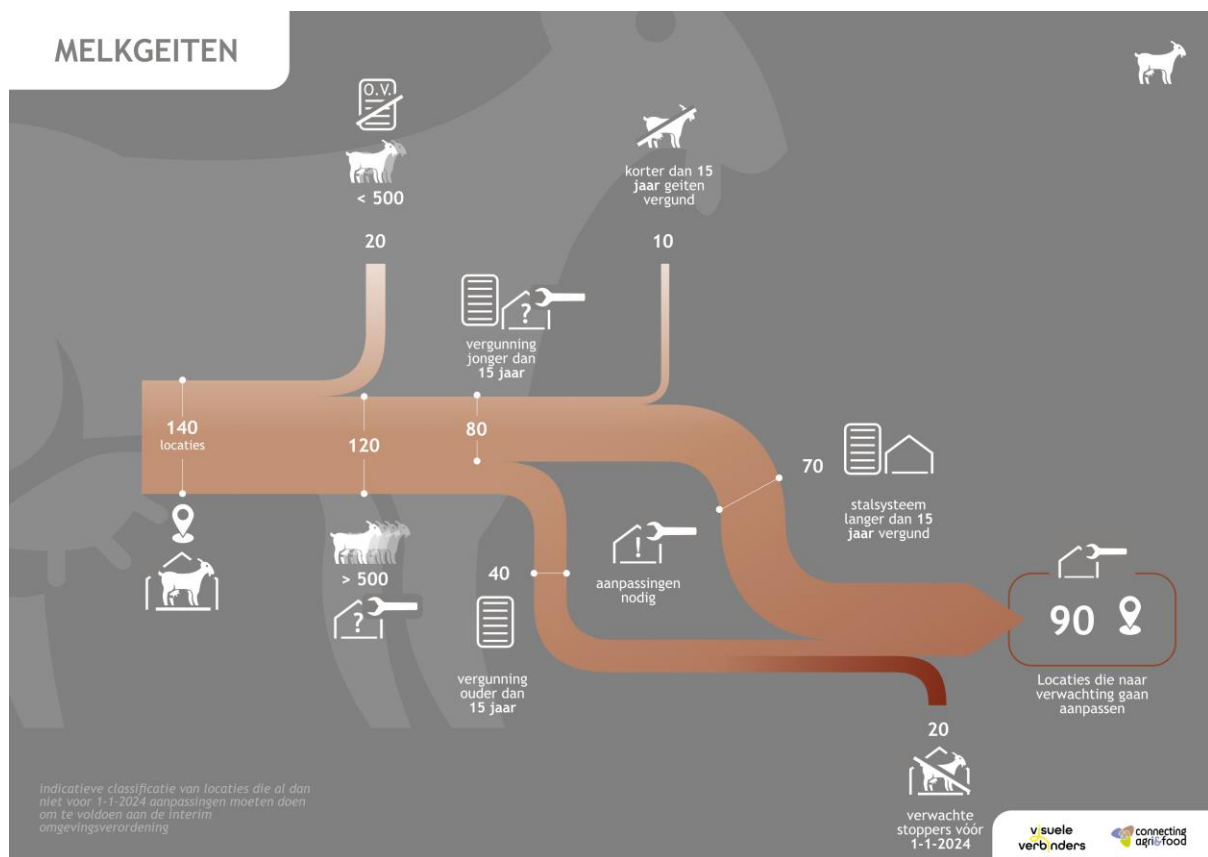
MELKGEITEN

O.V.

< 500

20

korter dan 15 jaar geiten vergund

10

vergunning jonger dan 15 jaar

140 locaties

120

80

70

stalsysteem langer dan 15 jaar vergund

> 500

40

aanpassingen nodig

vergunning ouder dan 15 jaar

90

Locaties die naar verwachting gaan aanpassen

20

verwachte stoppers vóór 1-1-2024

indicatieve classificatie van locaties die al dan niet voor 1-1-2024 aanpassingen moeten doen om te voldoen aan de interim omgevingsverordening

visuele verbinders

connecting agri&food